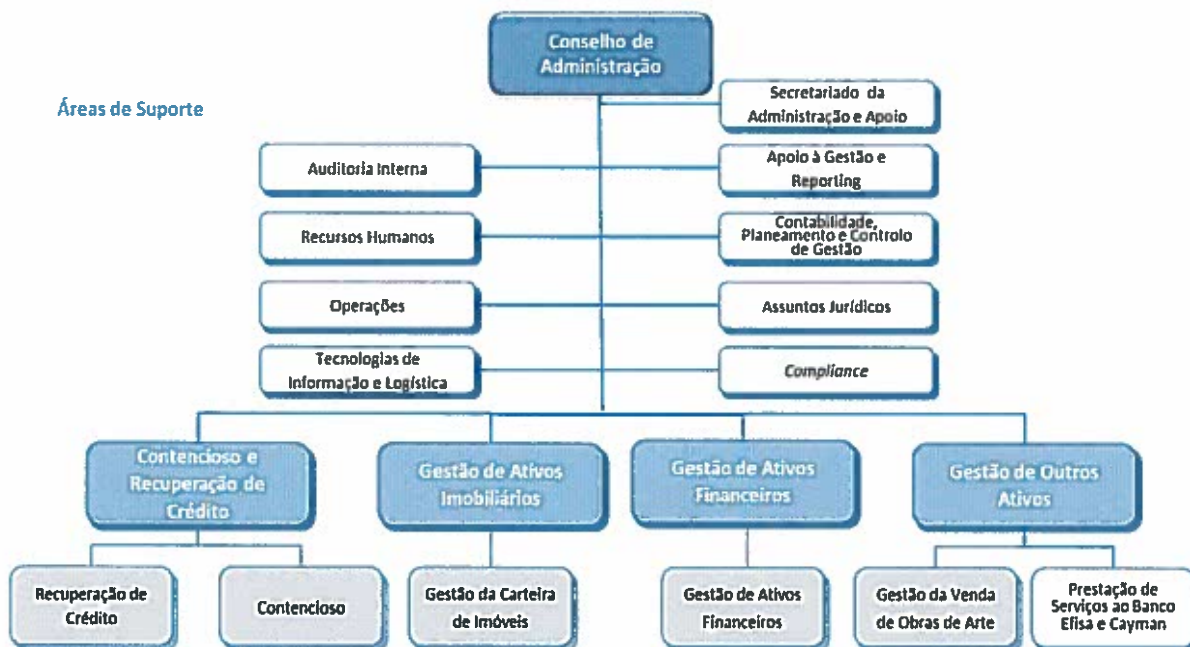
Conselho de Administração

Áreas de Suporte

Secretariado da Administração e Apoio

Auditoria Interna

Apoio à Gestão e Reporting

Recursos Humanos

Contabilidade, Planeamento e Controlo de Gestão

Operações

Assuntos Jurídicos

Tecnologias de Informação e Logística

Compliance

Contencioso e Recuperação de Crédito

Gestão de Ativos Imobiliários

Gestão de Ativos Financeiros

Gestão de Outros Ativos

Recuperação de Crédito

Contencioso

Gestão da Carteira de Imóveis

Gestão de Ativos Financeiros

Gestão da Venda de Obras de Arte

Prestação de Serviços ao Banco Efisa e Cayman